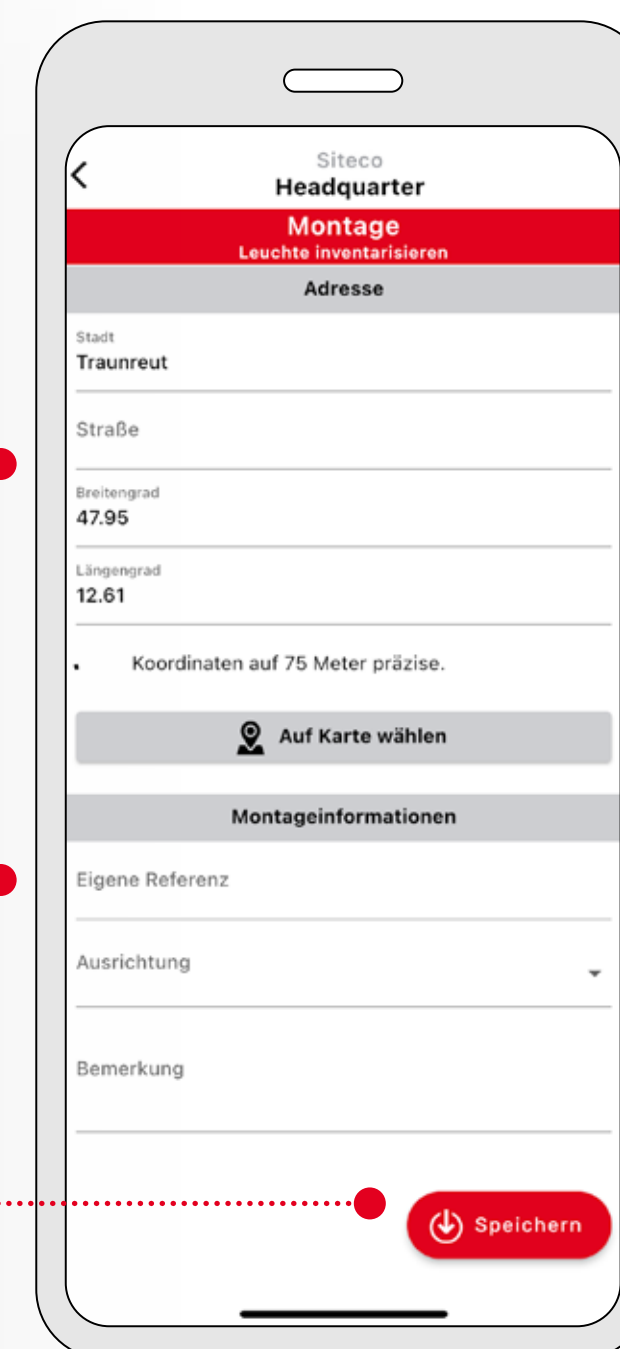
Siteco
Headquarter

Montage
Leuchte inventarisieren

Adresse

Stadt
Traunreut

Straße

Breitengrad
47.95

Längengrad
12.61

Koordinaten auf 75 Meter präzise.

Auf Karte wählen

Montageinformationen

Eigene Referenz

Ausrichtung

Bemerkung

Speichern